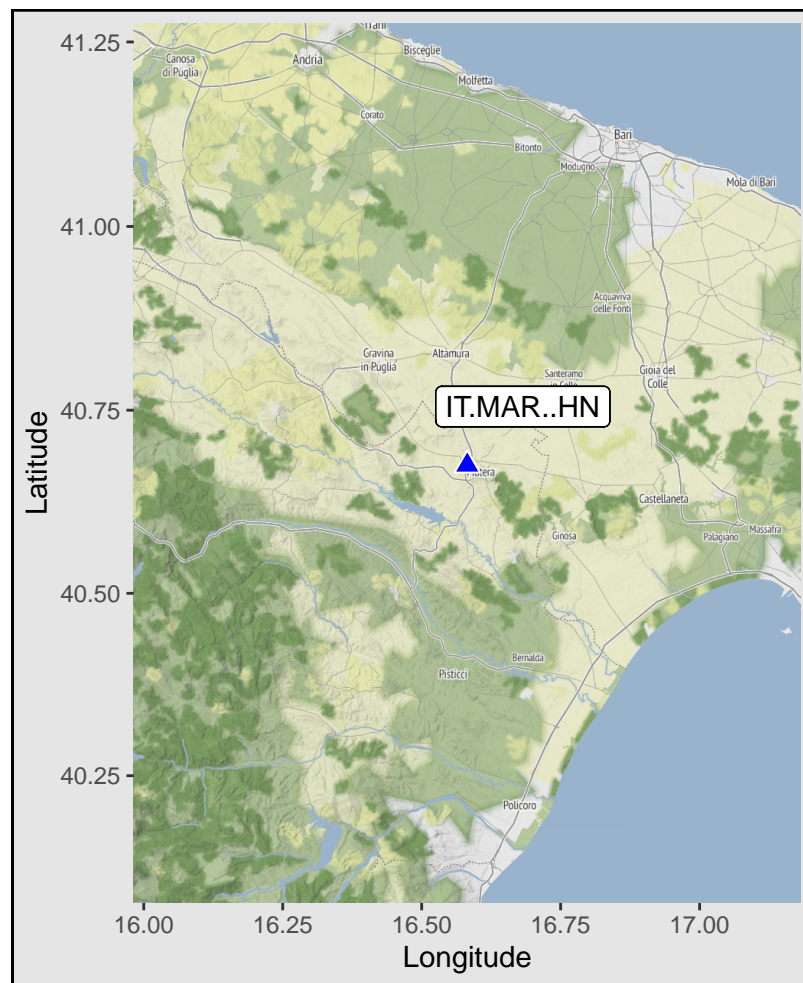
Trani
Canosa di Puglia
Andria
Bisceglie
Molfetta
Corato
Bitonto
Bari
Modugno
Mola di Bari
Acquaviva delle Fonti
Gravina in Puglia
Altamura
Santeramo in Colle
Gioia del Colle
IT.MAR..HN
Matera
Castellaneta
Massafra
Palagiano
Ginosa
Bernalda
Pisticci
Policoro

41.25
41.00
40.75
40.50
40.25
Latitude

16.00
16.25
16.50
16.75
17.00
Longitude